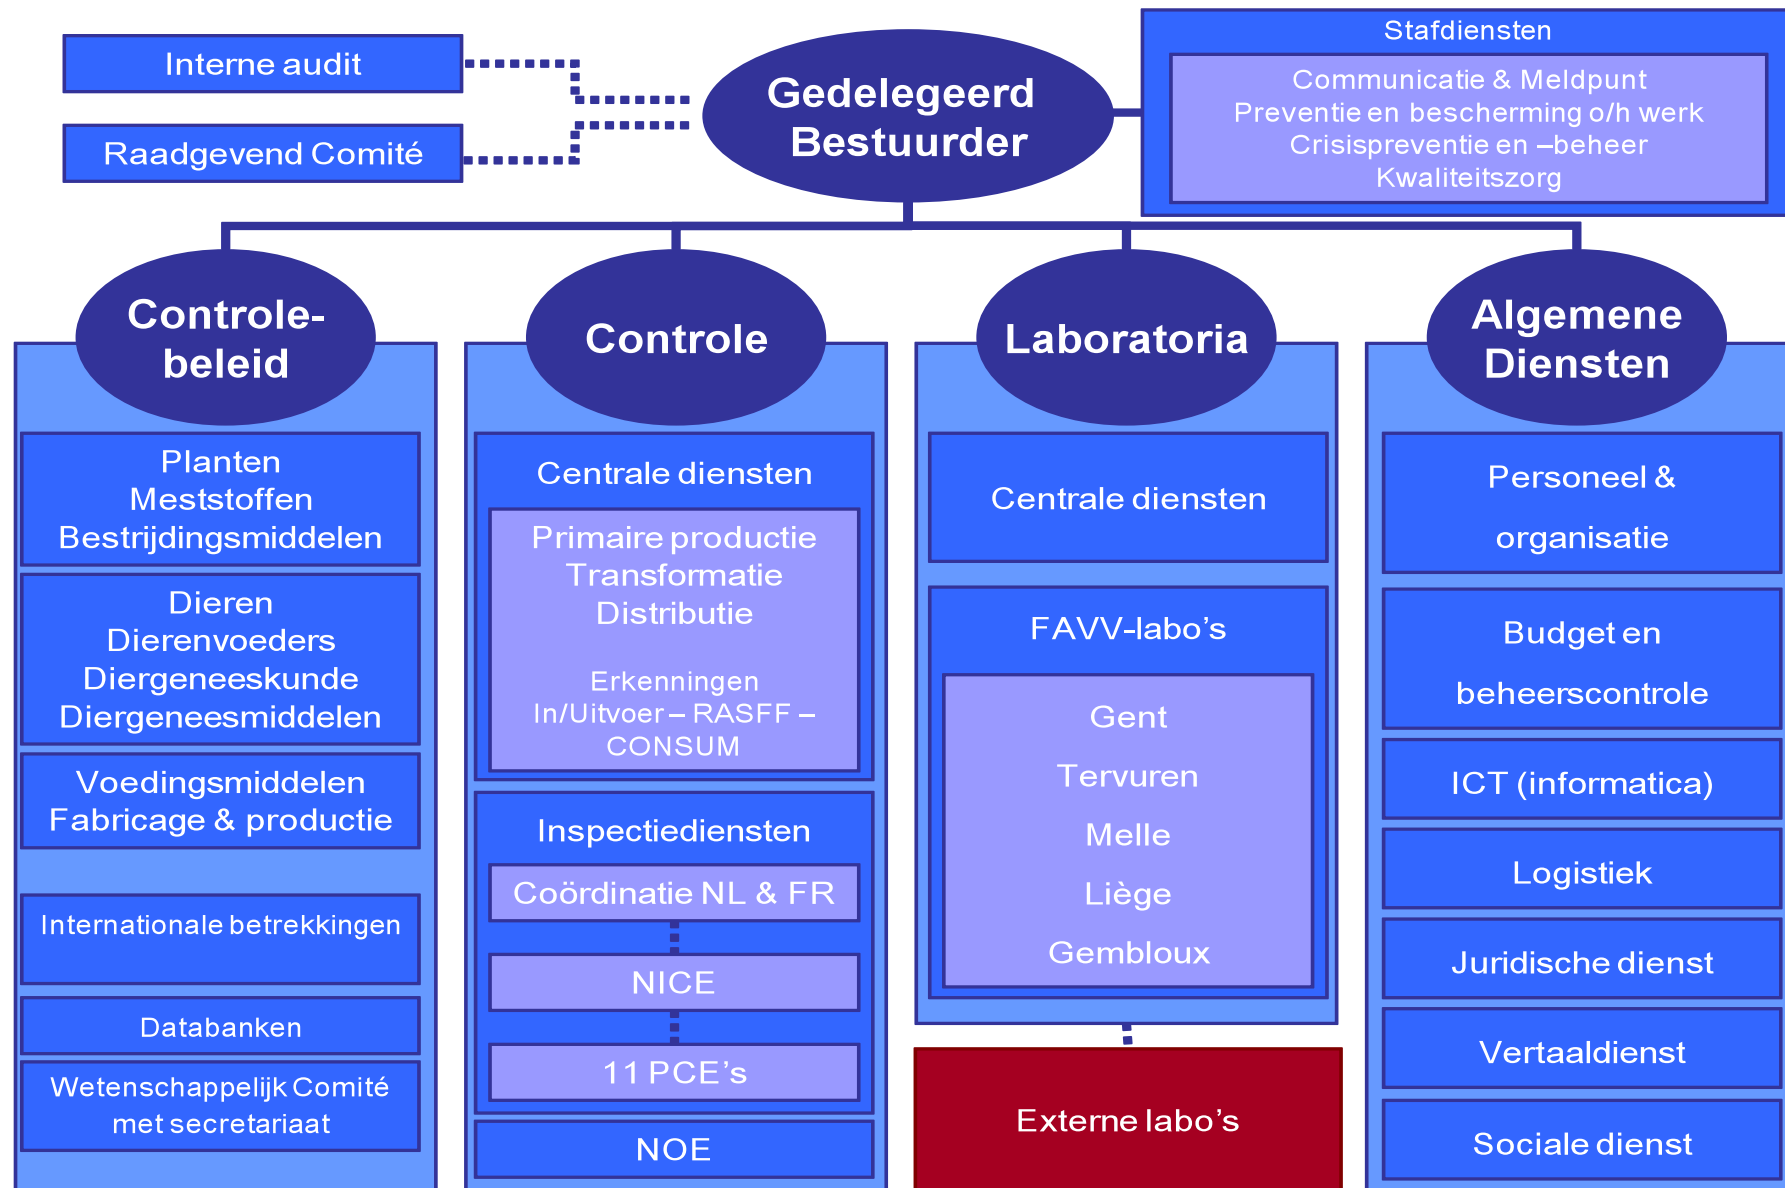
Interne audit

Raadgevend Comité

Gedelegeerd Bestuurder

Stafdiensten

Communicatie & Meldpunt
Preventie en bescherming o/h werk
Crisispreventie en –beheer
Kwaliteitszorg

Controlebeleid

Planten
Meststoffen
Bestrijdingsmiddelen

Dieren
Dierenvoeders
Diergeneeskunde
Diergeneesmiddelen

Voedingsmiddelen
Fabricage & productie

Internationale betrekkingen

Databanken

Wetenschappelijk Comité met secretariaat

Controle

Centrale diensten

Primaire productie
Transformatie
Distributie

Erkenningen
In/Uitvoer – RASFF – CONSUM

Inspectiediensten

Coördinatie NL & FR

NICE

11 PCE's

NOE

Laboratoria

Centrale diensten

FAVV-labo's

Gent
Tervuren
Melle
Liège
Gembloux

Externe labo's

Algemene Diensten

Personeel & organisatie

Budget en beheerscontrole

ICT (informatica)

Logistiek

Juridische dienst

Vertaaldienst

Sociale dienst